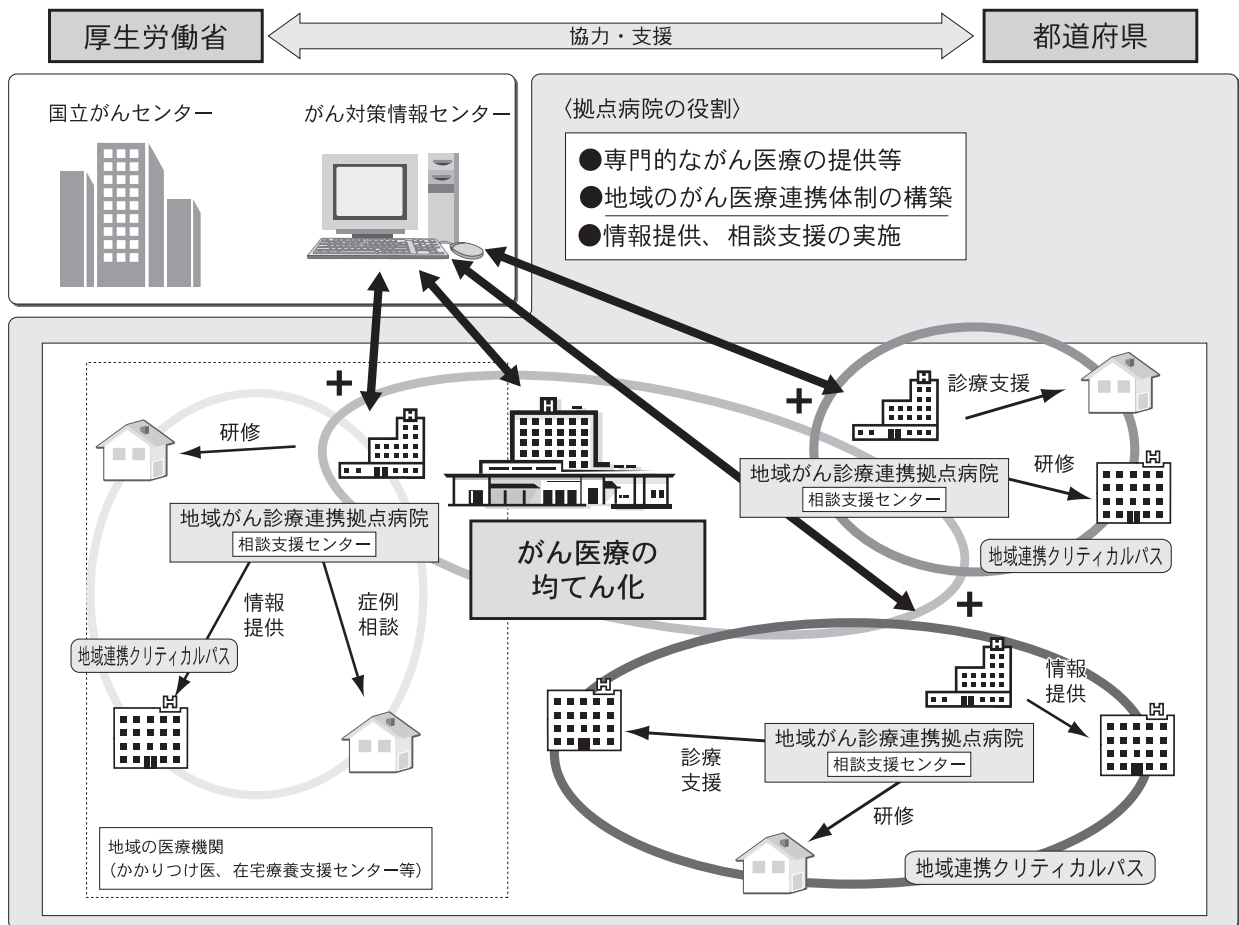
厚生労働省

協力・支援

都道府県

国立がんセンター

がん対策情報センター

〈拠点病院の役割〉

●専門的ながん医療の提供等
●地域のがん医療連携体制の構築
●情報提供、相談支援の実施

研修

地域がん診療連携拠点病院
相談支援センター

情報提供

症例相談

地域連携クリティカルパス

地域の医療機関
（かかりつけ医、在宅療養支援センター等）

がん医療の均てん化

診療支援

研修

地域がん診療連携拠点病院
相談支援センター

地域連携クリティカルパス

情報提供

地域がん診療連携拠点病院
相談支援センター

診療支援

研修

地域連携クリティカルパス